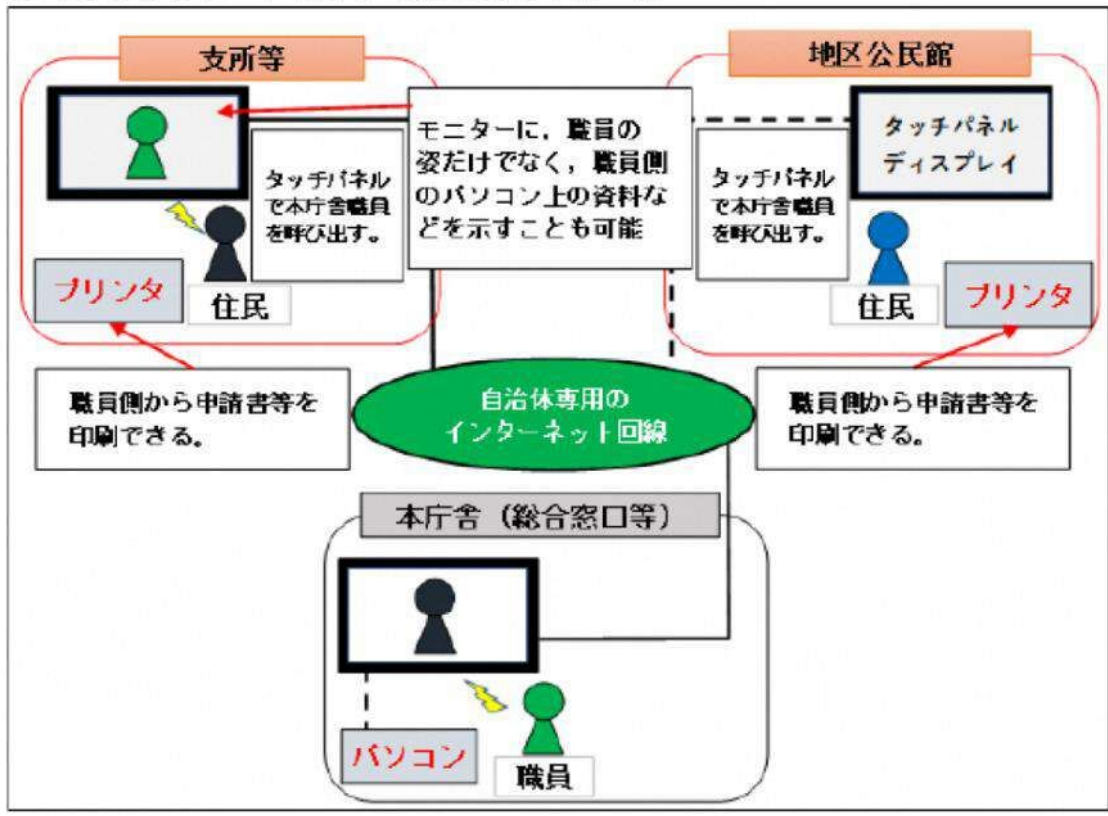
支所等

地区公民館

モニターに，職員の姿だけでなく，職員側のパソコン上の資料などを示すことも可能

タッチパネルディスプレイ

タッチパネルで本庁舎職員を呼び出す。

タッチパネルで本庁舎職員を呼び出す。

プリンタ

住民

住民

プリンタ

職員側から申請書等を印刷できる。

自治体専用のインターネット回線

職員側から申請書等を印刷できる。

本庁舎（総合窓口等）

パソコン

職員